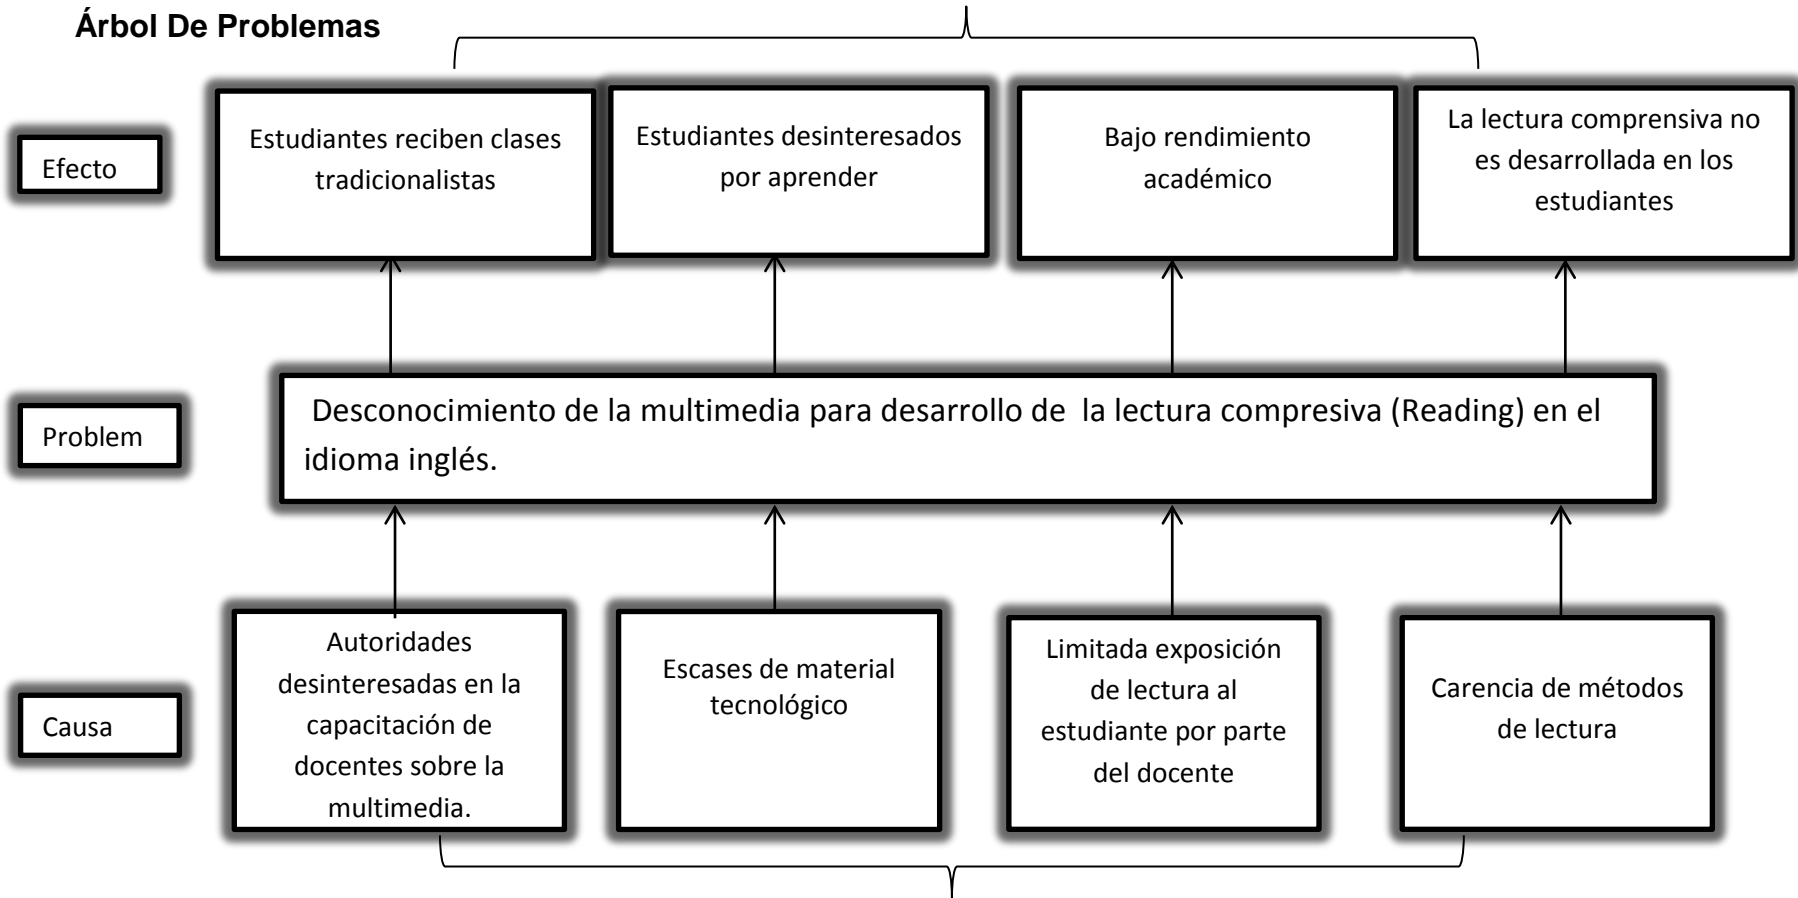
**Árbol De Problemas**

Efecto

Estudiantes reciben clases tradicionalistas

Estudiantes desinteresados por aprender

Bajo rendimiento académico

La lectura comprensiva no es desarrollada en los estudiantes

Problem

Desconocimiento de la multimedia para desarrollo de la lectura compresiva (Reading) en el idioma inglés.

Causa

Autoridades desinteresadas en la capacitación de docentes sobre la multimedia.

Escases de material tecnológico

Limitada exposición de lectura al estudiante por parte del docente

Carencia de métodos de lectura